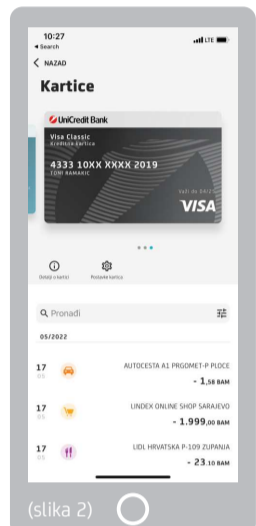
10:27
◂ Search
LTE

< NAZAD

Kartice

UniCredit Bank
Visa Classic
Kreditna kartica
4333 10XX XXXX 2019
TOMI RAMAKIC
Vaši do 04/22
VISA

Detalji o kartici
Postavke kartice

Pronađi

05/2022

17
05
AUTOCESTA A1 PRGOMET-P PLOCE
- 1,58 BAM

17
05
UNDEX ONLINE SHOP SARAJEVO
- 1.999,00 BAM

17
05
LIDL HRVATSKA P-109 ZUPANJA
- 23,10 BAM

(slika 2)